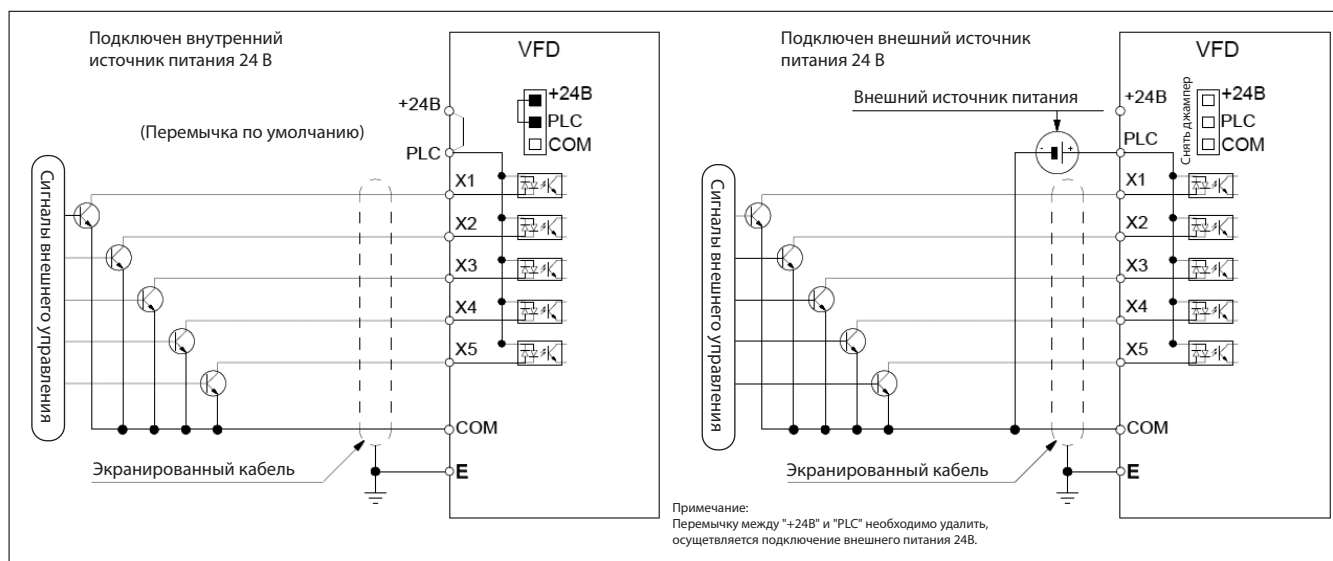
Подключен внутренний источник питания 24 В

VFD

+24В

+24В
PLC
COM

(Перемычка по умолчанию)

PLC

Сигналы внешнего управления

X1
X2
X3
X4
X5

COM

Экранированный кабель

E

Подключен внешний источник питания 24 В

VFD

Внешний источник питания

+24В

Снять джампер

+24В
PLC
COM

PLC

Сигналы внешнего управления

X1
X2
X3
X4
X5

COM

Экранированный кабель

E

Примечание:
Перемычку между "+24В" и "PLC" необходимо удалить, осуществляется подключение внешнего питания 24В.